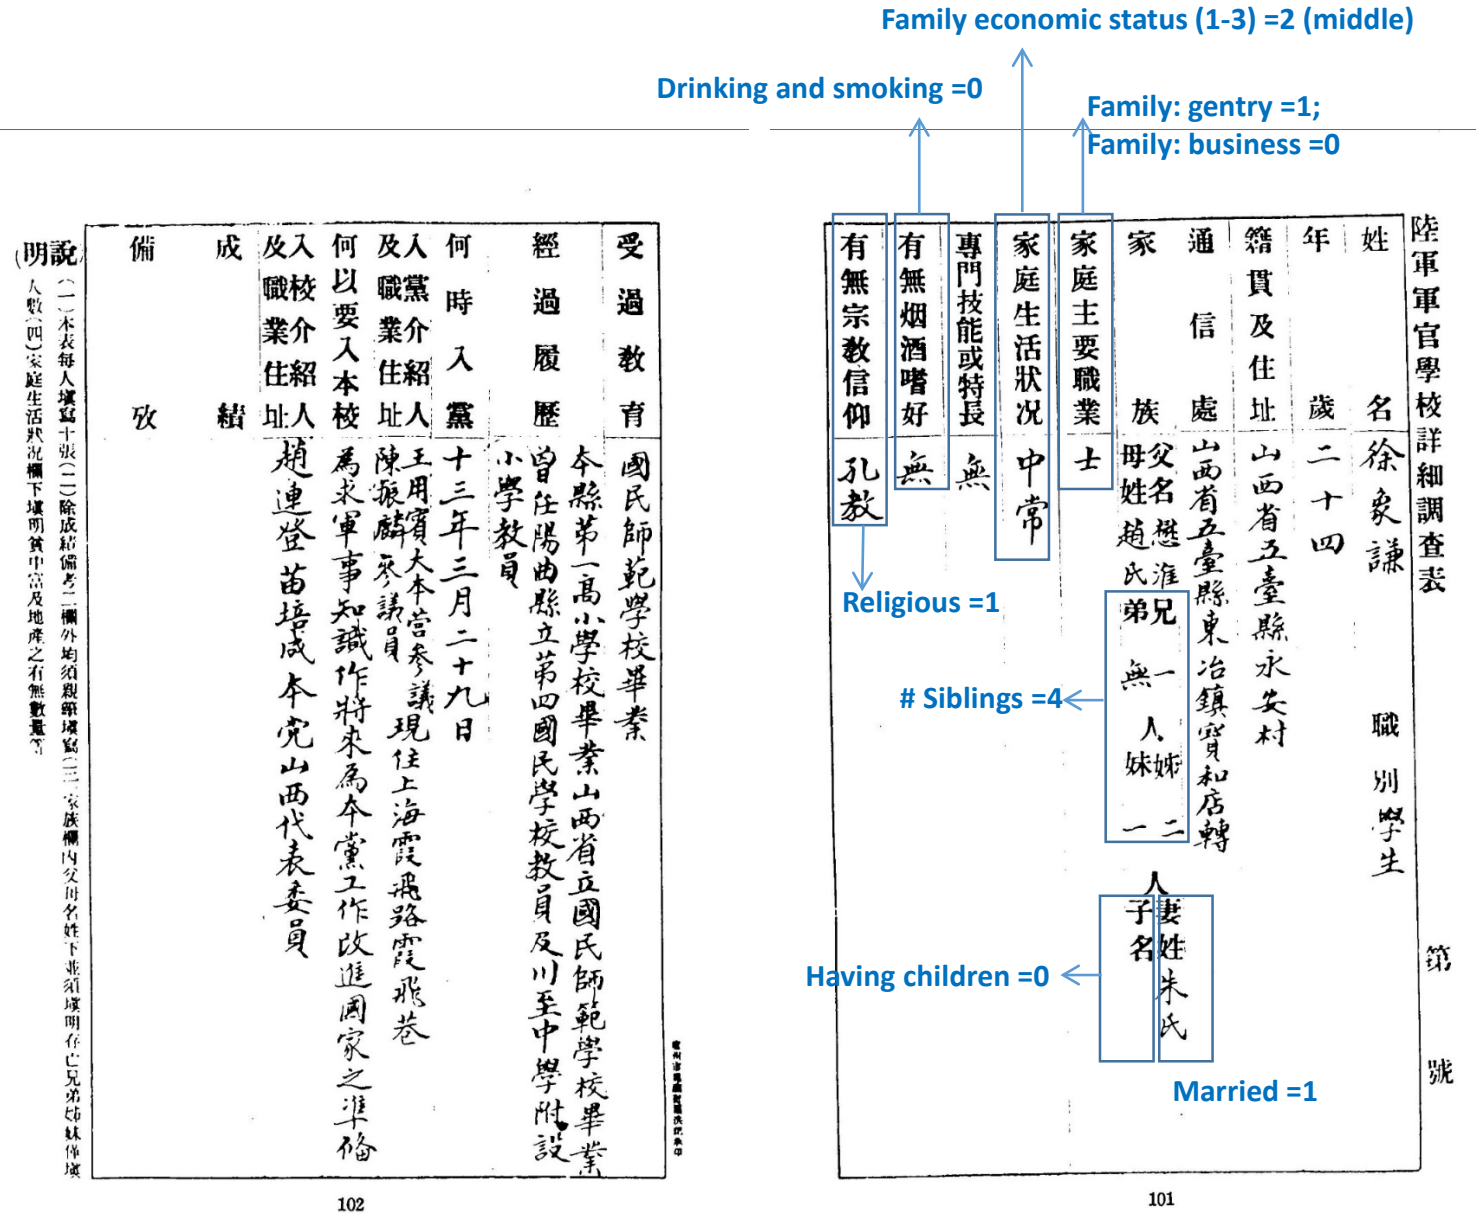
Family economic status (1-3) =2 (middle)

Drinking and smoking =0

Family: gentry =1;
Family: business =0

陸軍軍官學校詳細調查表

第　號

姓名 徐象謙　職別 學生

年歲 二十四

籍貫及住址 山西省五臺縣永安村

通信處 山西省五臺縣東冶鎮寶和店轉

家族 父名 懋淮 母姓 趙氏 兄 一人 姊 二人 弟 無 妹 一人 妻姓 朱氏 子名

家庭主要職業 士

家庭生活狀況 中常

專門技能或特長 無

有無烟酒嗜好 無

有無宗教信仰 孔教

Religious =1

# Siblings =4

Having children =0

Married =1

101

受過教育 國民師範學校畢業

經過履歷 本縣第一高小學校畢業山西省立國民師範學校畢業 曾任陽曲縣立第四國民學校教員及川至中學附設小學教員

何時入黨 十三年三月二十九日

入黨介紹人及職業住址 王用賓大本營參議 陳振麟眾議員 現住上海霞飛路霞飛巷

何以要入本校 為求軍事知識作將來為本黨工作改進國家之準備

入校介紹人及職業住址 趙連登 苗培成 本黨山西代表委員

成績

備攷

說明 (一)本表每人填寫十張(二)除成績備考二欄外均須親筆填寫(三)家族欄內父母名姓下並須填明存亡兄弟姊妹係填人數(四)家庭生活狀況欄下填明貧中富及地產之有無數量等

102